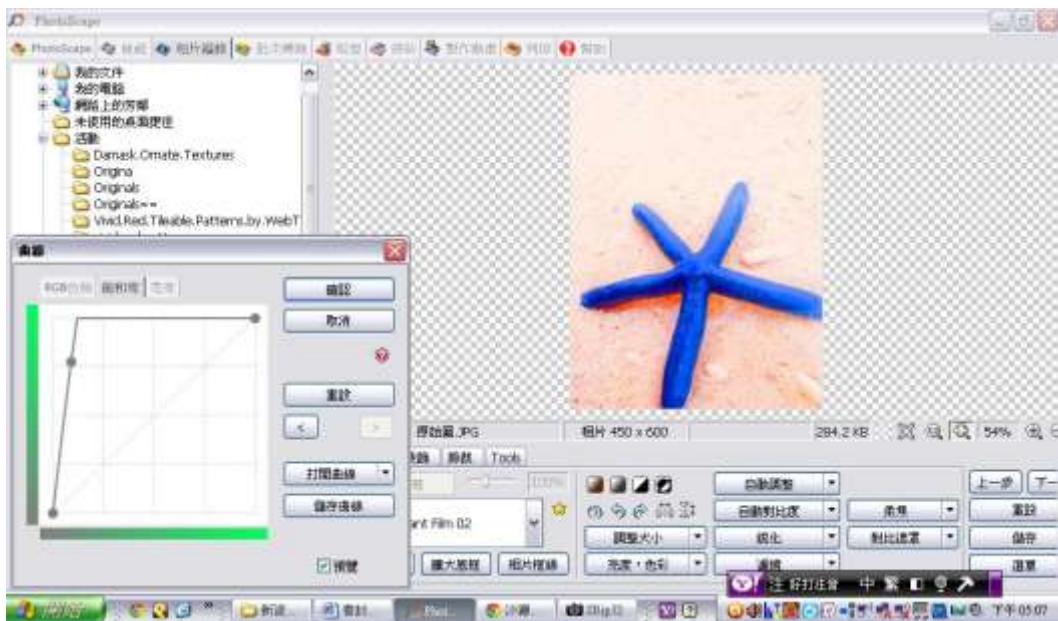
PhotoScape

PhotoScape | 檢視 | 相片編輯 | 批次編輯 | 拼貼 | 排版 | 製作動畫 | 列印 | 幫助

我的文件
我的電腦
網路上的芳鄰
未使用的桌面捷徑
活動
Damask.Ornate.Textures
Origina
Originals
Originals~~
Vivid.Red.Tileable.Patterns.by.WebT

曲線

RGB 色階 | 飽和度 | 亮度

確認
取消
重設
<
>
打開曲線
儲存曲線
預覽

原始圖.JPG
相片 450 x 600
284.2 KB
54%

Tools
ant Film 02
100%
自動調整
自動對比度
調整大小
銳化
亮度，色彩
濾鏡
柔焦
對比遮罩
擴大框架
相片框線
上一步
下一
重設
儲存
選單

開始
新建
書封
Phot
沙灘
Clip
注 好打注音 中 繁
下午 05:07